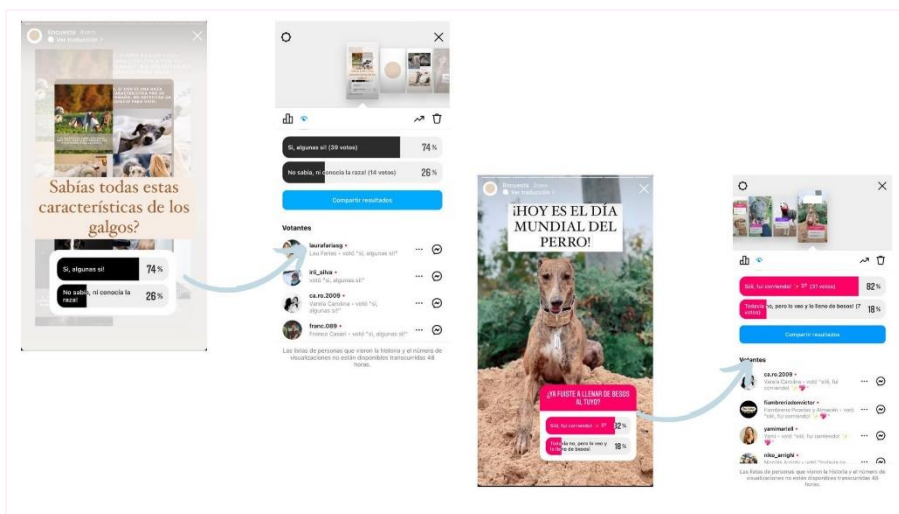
Encuesta
Ver traducción

Sabías todas estas características de los galgos?

Sí, algunas sí! 74%
No sabía, ni conocía la raza! 26%

Sí, algunas sí! (39 votos) 74%
No sabía, ni conocía la raza! (14 votos) 26%

Compartir resultados

Votantes

laurafariasg • Lau Farías • votó "sí, algunas sí!"
iri_silva • votó "sí, algunas sí!"
ca.ro.2009 • Varela Carolina • votó "sí, algunas sí!"
franc.089 • Franco Casari • votó "sí, algunas sí!"

Las listas de personas que vieron la historia y el número de visualizaciones no están disponibles transcurridas 48 horas.

Encuesta
Ver traducción

¡HOY ES EL DÍA MUNDIAL DEL PERRO!

¿YA FUISTE A LLENAR DE BESOS AL TUYO?
Sííí, fui corriendo! 82%
Todavía no, pero lo veo y lo lleno de besos! 18%

Sííí, fui corriendo! (31 votos) 82%
Todavía no, pero lo veo y lo lleno de besos! (7 votos) 18%

Compartir resultados

Votantes

ca.ro.2009 • Varela Carolina • votó "sííí, fui corriendo!"
fiambreriadonvictor • Fiambrería Picadas y Armación • votó "sííí, fui corriendo!"
yamimartell • Yami • votó "sííí, fui corriendo!"
niko_arrighi • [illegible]

Las listas de personas que vieron la historia y el número de visualizaciones no están disponibles transcurridas 48 horas.